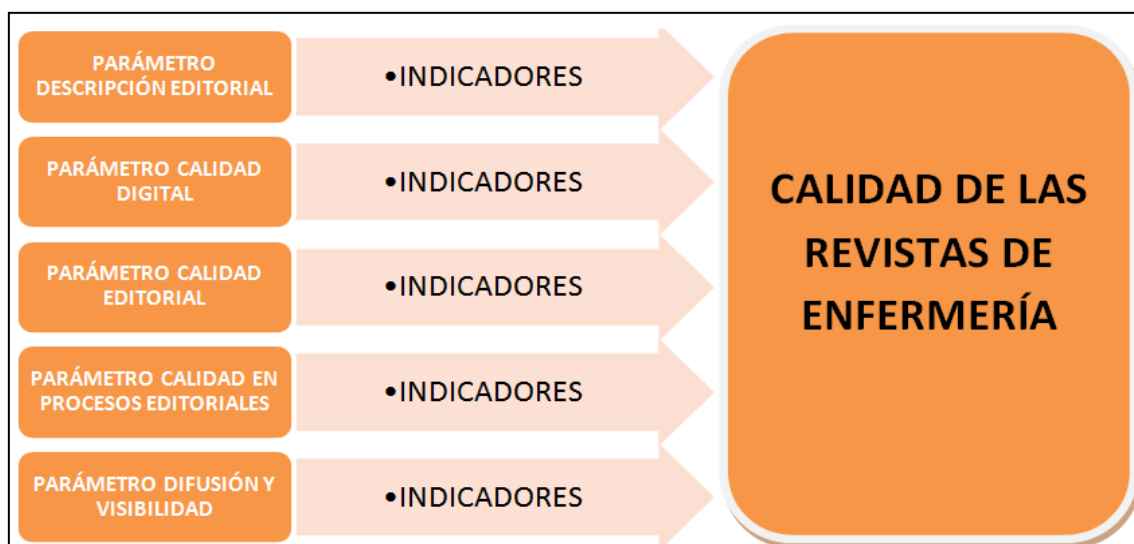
PARÁMETRO DESCRIPCIÓN EDITORIAL

•INDICADORES

PARÁMETRO CALIDAD DIGITAL

•INDICADORES

PARÁMETRO CALIDAD EDITORIAL

•INDICADORES

PARÁMETRO CALIDAD EN PROCESOS EDITORIALES

•INDICADORES

PARÁMETRO DIFUSIÓN Y VISIBILIDAD

•INDICADORES

CALIDAD DE LAS REVISTAS DE ENFERMERÍA